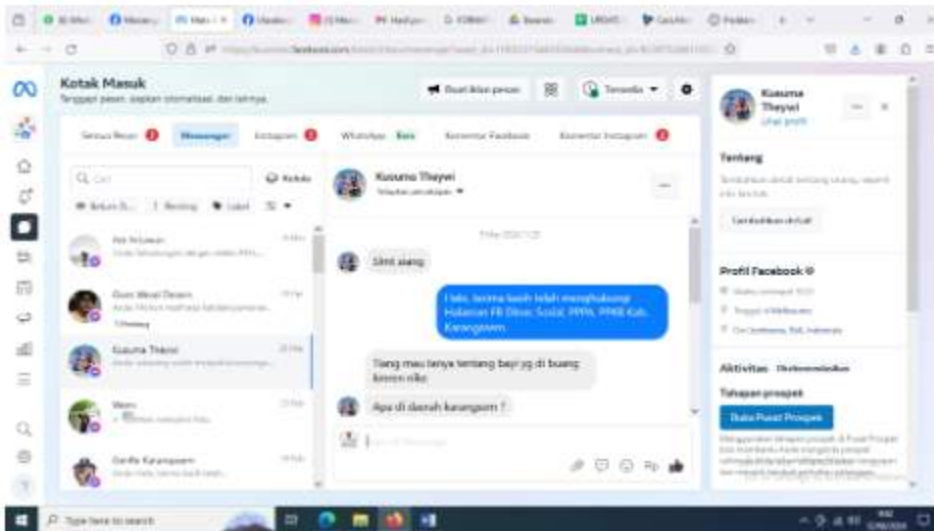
Kotak Masuk
Tanggapi pesan, siapkan otomatisasi, dan lainnya.

Buat iklan pesan
Tersedia

Semua Pesan
Messenger
Instagram
WhatsApp Baru
Komentar Facebook
Komentar Instagram

Q Cari
Kotak

Kusuma Theywi

Kusuma Theywi
Lihat profil

Tentang

Profil Facebook

Aktivitas

Tahapan prospek
Buka Pusat Prospek

Siml siang

Halo, terima kasih telah menghubungi Halaman FB Dinas Sosial, PPPA, PMD Kab. Karangasem.

Tiang mau tanya tentang bayi yg di buang kmren niki

Apa di daerah karangasem ?

Type here to search